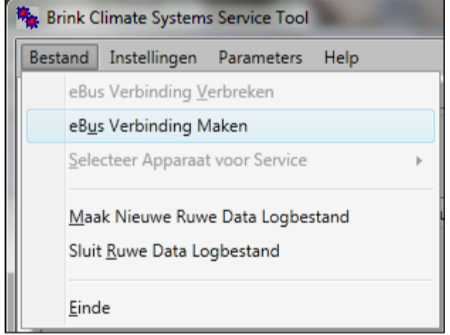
Brink Climate Systems Service Tool

Bestand Instellingen Parameters Help

eBus Verbinding Verbreken

eBus Verbinding Maken

Selecteer Apparaat voor Service

Maak Nieuwe Ruwe Data Logbestand

Sluit Ruwe Data Logbestand

Einde